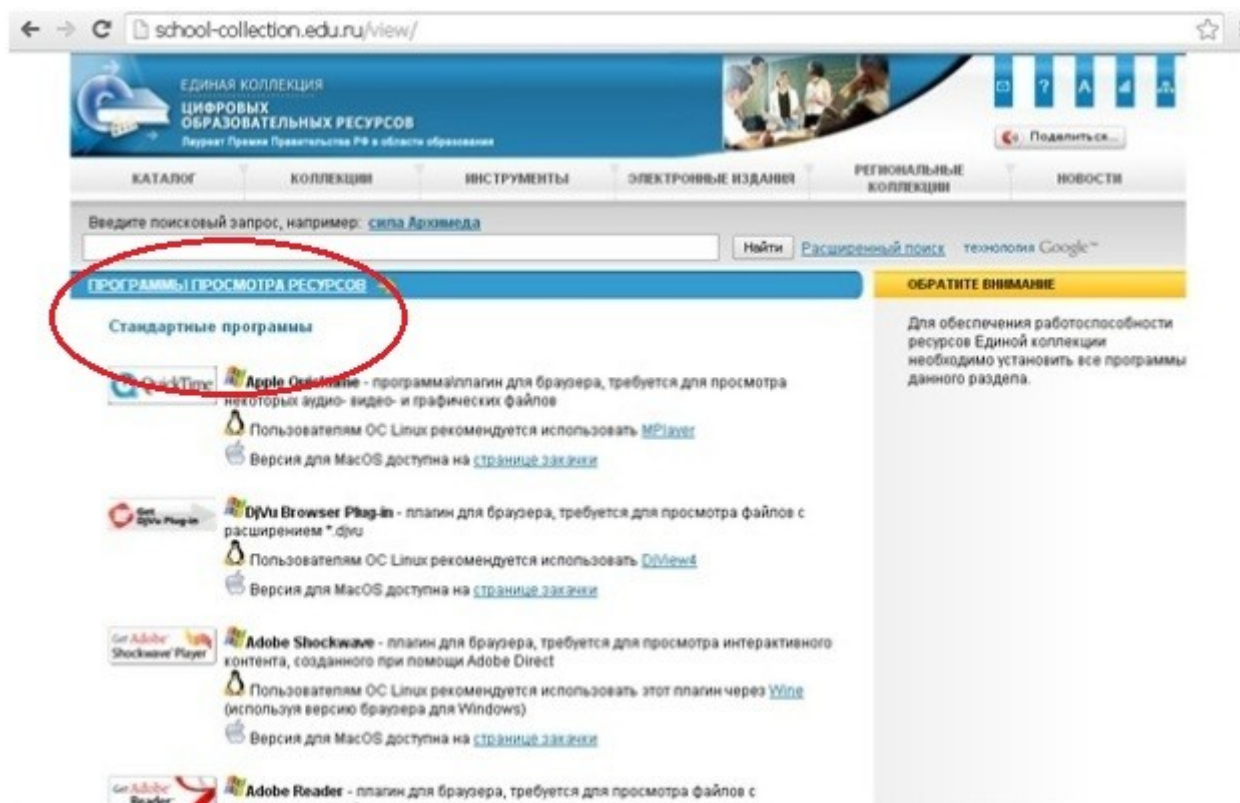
school-collection.edu.ru/view/

ЕДИНАЯ КОЛЛЕКЦИЯ
ЦИФРОВЫХ ОБРАЗОВАТЕЛЬНЫХ РЕСУРСОВ
Лауреат Премии Правительства РФ в области образования

Поделиться...

КАТАЛОГ | КОЛЛЕКЦИИ | ИНСТРУМЕНТЫ | ЭЛЕКТРОННЫЕ ИЗДАНИЯ | РЕГИОНАЛЬНЫЕ КОЛЛЕКЦИИ | НОВОСТИ

Введите поисковый запрос, например: сила Архимеда

Найти Расширенный поиск технология Google™

ПРОГРАММЫ ПРОСМОТРА РЕСУРСОВ

Стандартные программы

QuickTime Apple Quicktime - программа/плагин для браузера, требуется для просмотра некоторых аудио- видео- и графических файлов

Пользователям ОС Linux рекомендуется использовать MPlayer

Версия для MacOS доступна на странице закачки

Get DjVu Plug-in DjVu Browser Plug-in - плагин для браузера, требуется для просмотра файлов с расширением *.djvu

Пользователям ОС Linux рекомендуется использовать DjView4

Версия для MacOS доступна на странице закачки

Get Adobe Shockwave Player Adobe Shockwave - плагин для браузера, требуется для просмотра интерактивного контента, созданного при помощи Adobe Direct

Пользователям ОС Linux рекомендуется использовать этот плагин через Wine (используя версию браузера для Windows)

Версия для MacOS доступна на странице закачки

Get Adobe Reader Adobe Reader - плагин для браузера, требуется для просмотра файлов с

ОБРАТИТЕ ВНИМАНИЕ

Для обеспечения работоспособности ресурсов Единой коллекции необходимо установить все программы данного раздела.